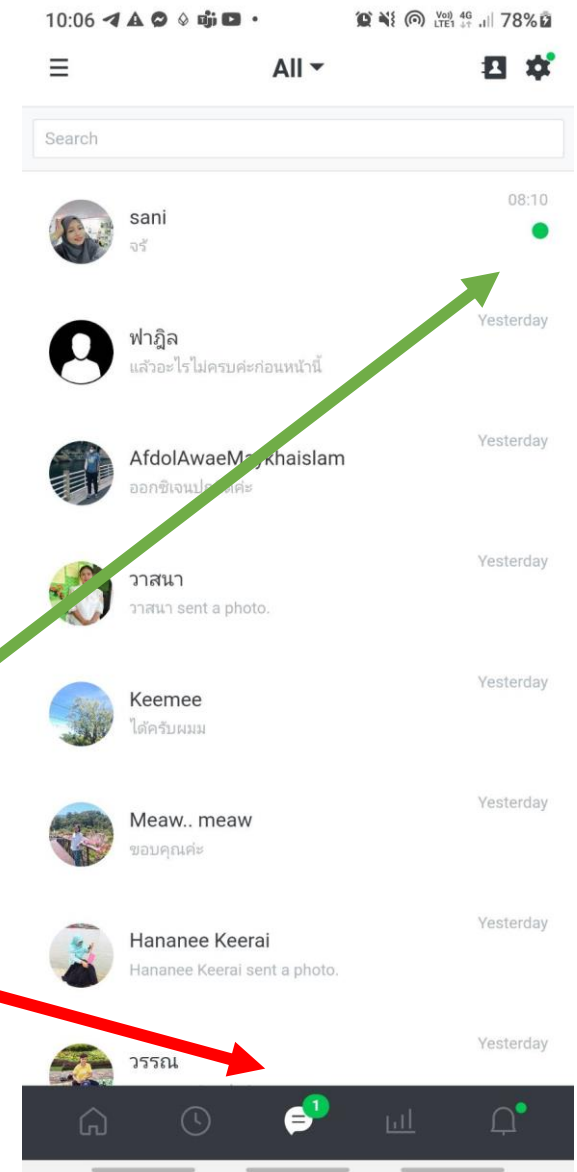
10:06

Vo) 4G LTE1 78%

All

Search

sani
จร้
08:10

ฟาฎิล
แล้วอะไรไม่ครบค่ะก่อนหน้านี้
Yesterday

AfdolAwaeM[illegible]khaislam
ออกซิเจนป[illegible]ค่ะ
Yesterday

วาสนา
วาสนา sent a photo.
Yesterday

Keemee
ได้ครับผมม
Yesterday

Meaw.. meaw
ขอบคุณค่ะ
Yesterday

Hananee Keerai
Hananee Keerai sent a photo.
Yesterday

วรรณ
Yesterday

1